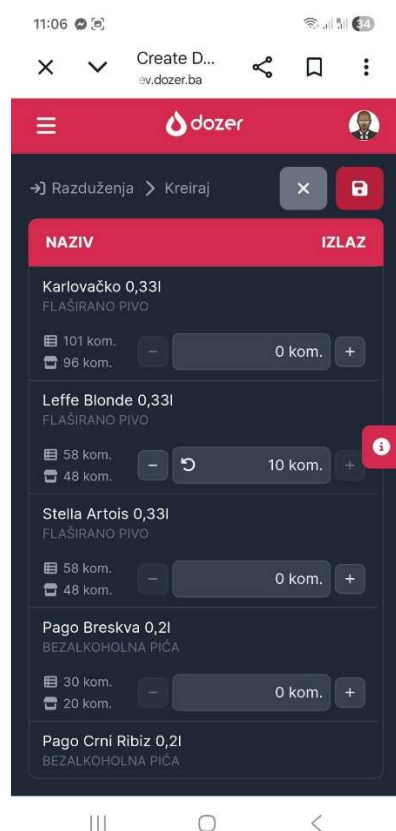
11:06

34

Create D...
ev.dozer.ba

dozer

Razduženja > Kreiraj

| NAZIV | IZLAZ |
|---|---|

Karlovačko 0,33l
FLAŠIRANO PIVO
101 kom.
96 kom.
0 kom.

Leffe Blonde 0,33l
FLAŠIRANO PIVO
58 kom.
48 kom.
10 kom.

Stella Artois 0,33l
FLAŠIRANO PIVO
58 kom.
48 kom.
0 kom.

Pago Breskva 0,2l
BEZALKOHOLNA PIĆA
30 kom.
20 kom.
0 kom.

Pago Crni Ribiz 0,2l
BEZALKOHOLNA PIĆA